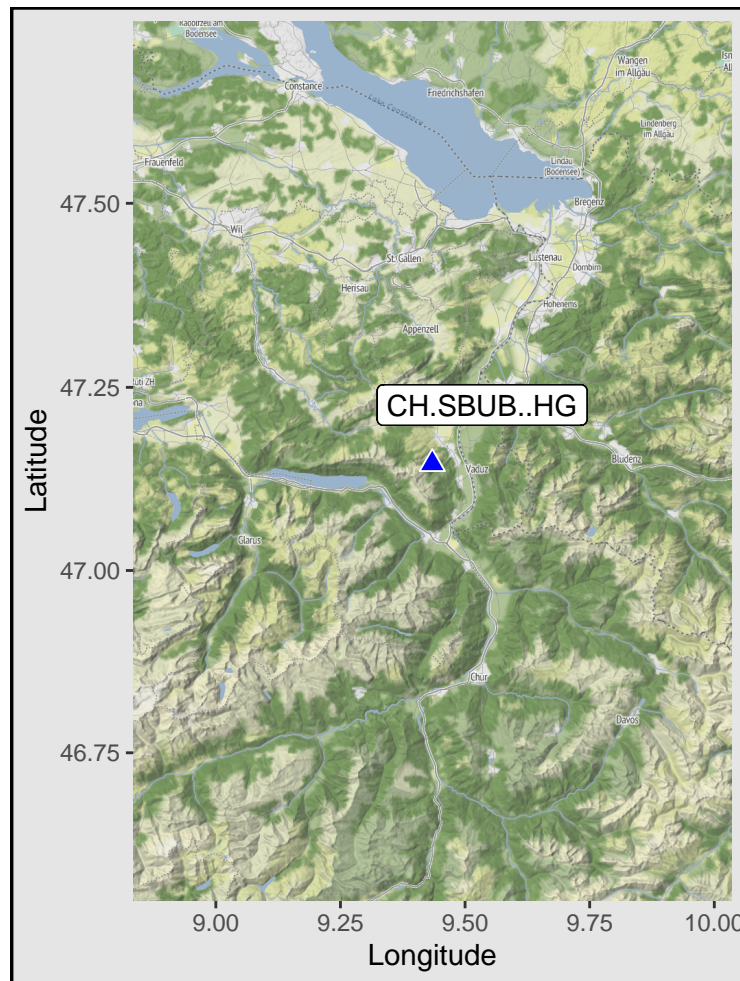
Radolfzell am Bodensee
Constance
Friedrichshafen
Wangen im Allgäu
Isny
Lindenberg im Allgäu
Frauenfeld
Lindau (Bodensee)
Bregenz
Wil
St. Gallen
Lustenau
Dornbirn
Herisau
Hohenems
Appenzell
CH.SBUB..HG
Vaduz
Bludenz
Glarus
Chur
Davos
47.50
47.25
47.00
46.75
Latitude
9.00
9.25
9.50
9.75
10.00
Longitude